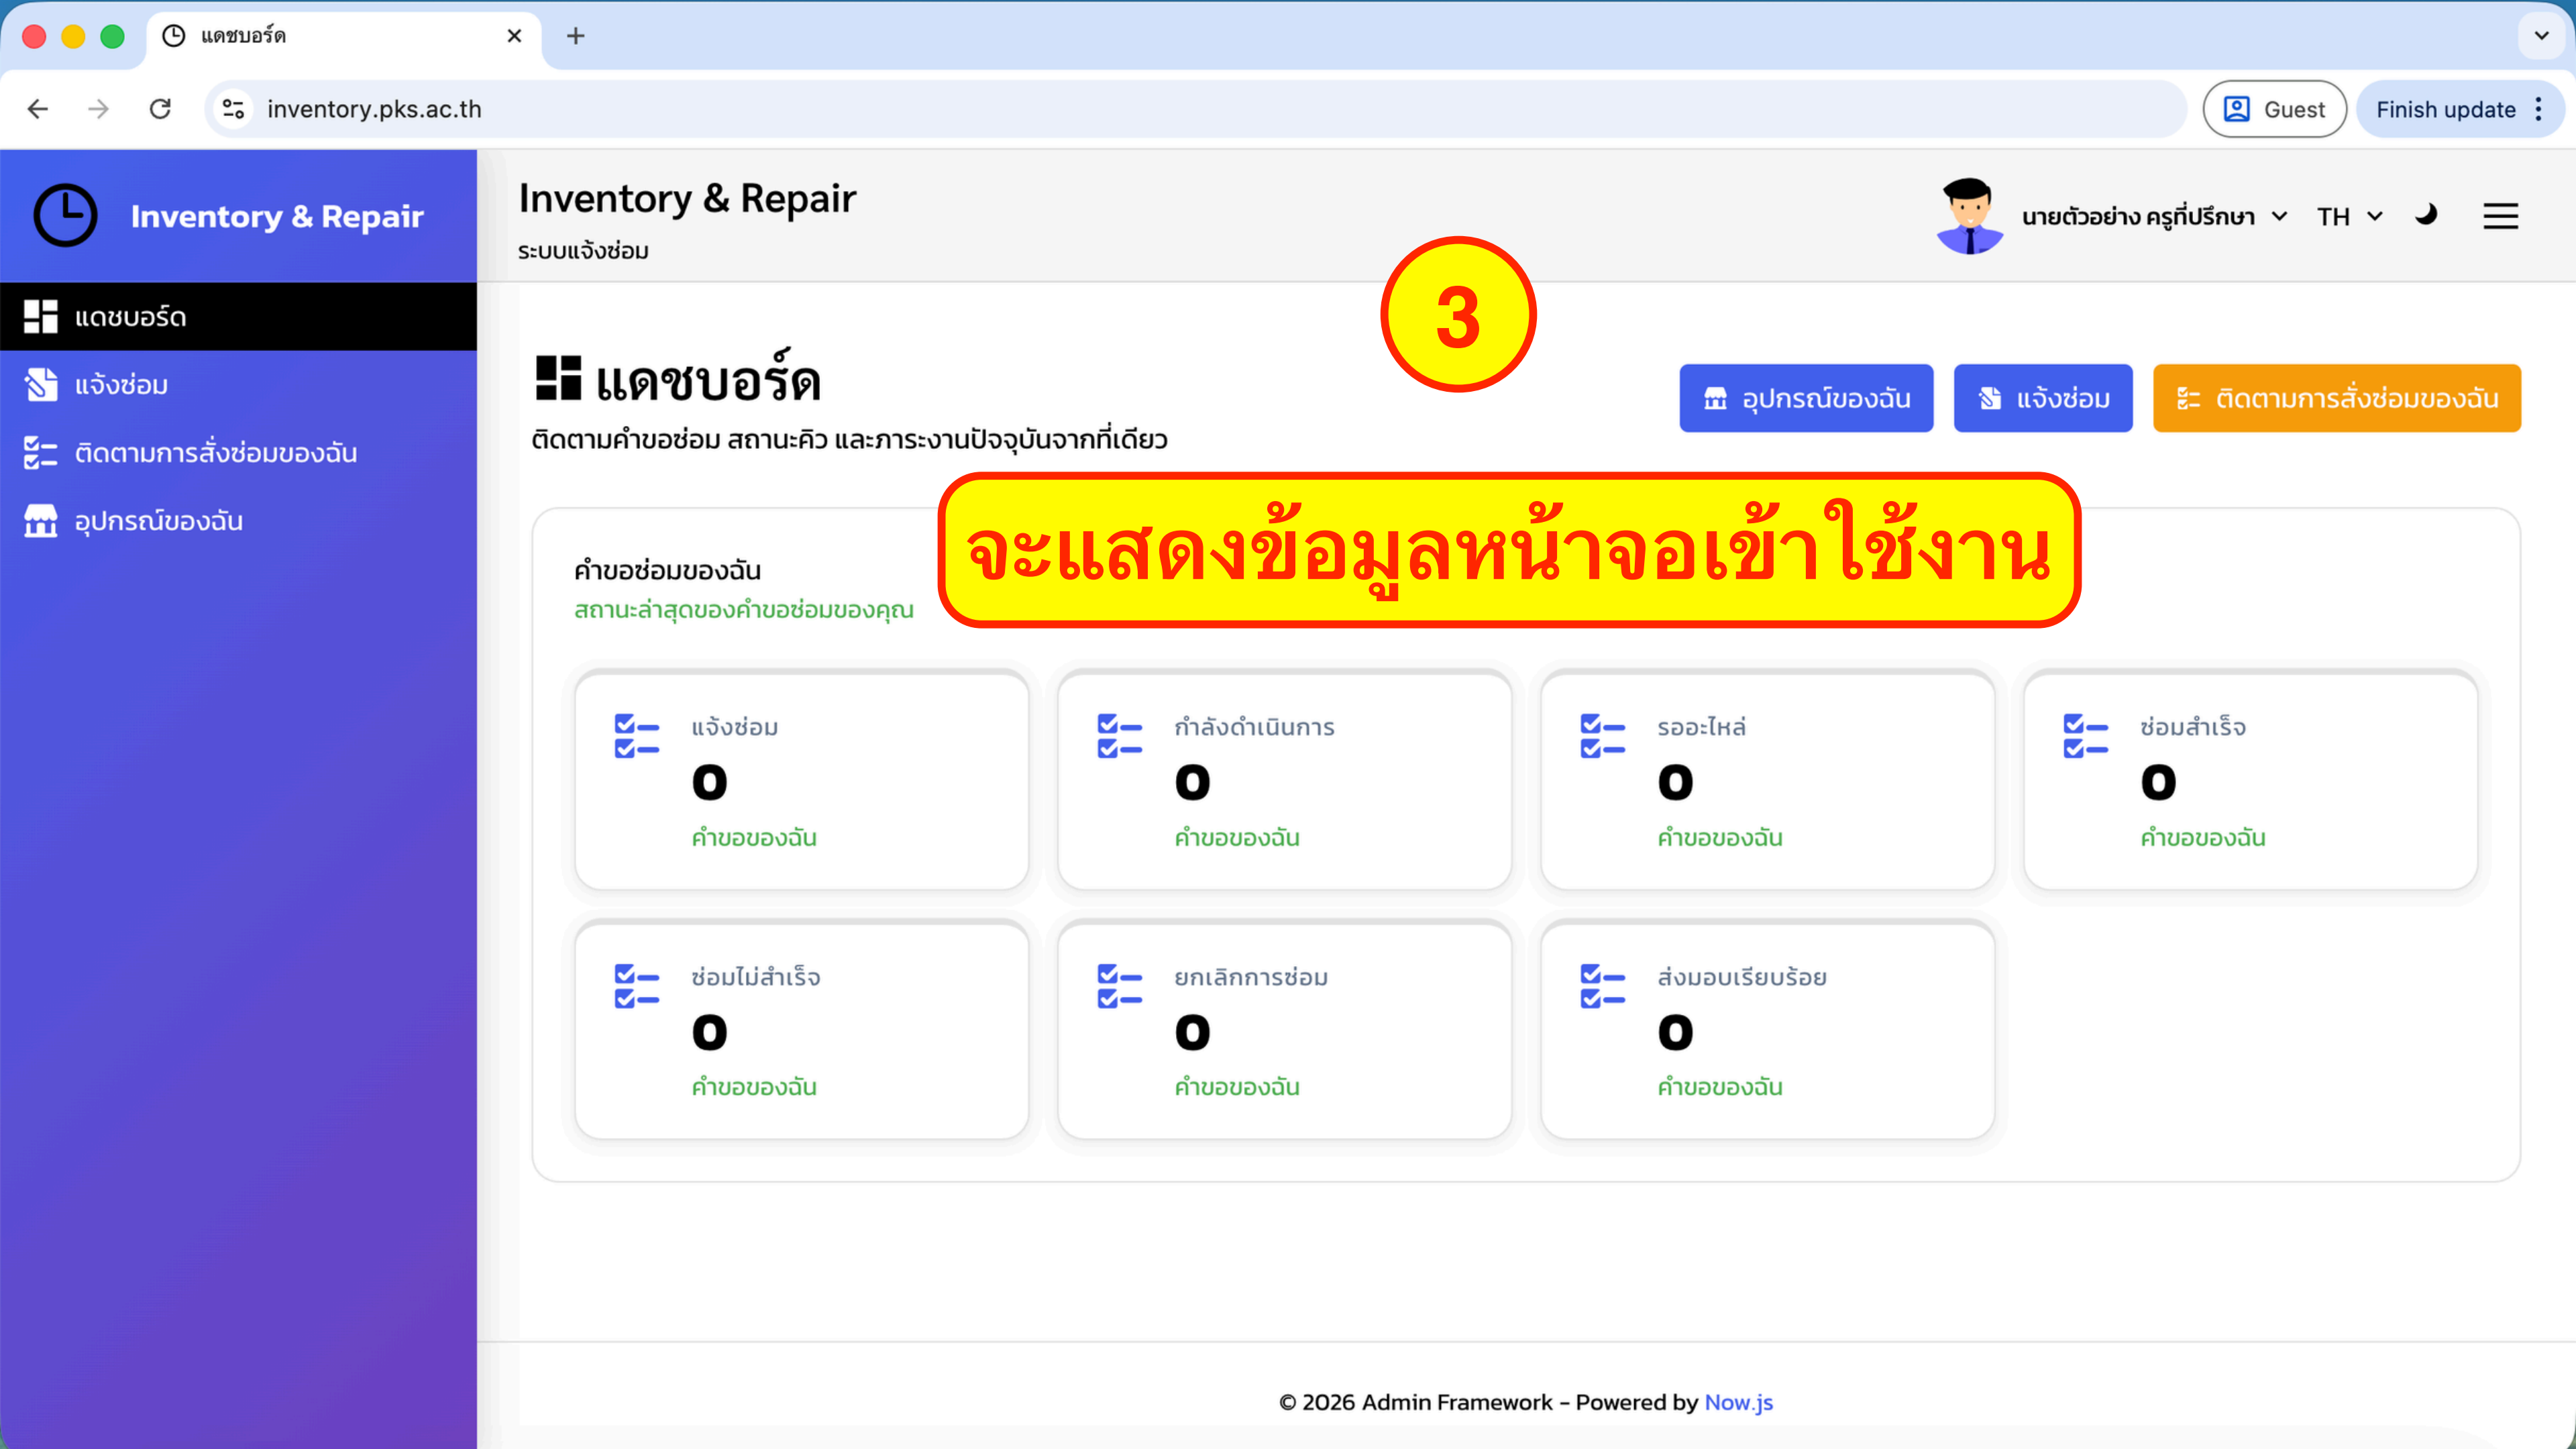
แดชบอร์ด

inventory.pks.ac.th

Guest

Finish update

Inventory & Repair

แดชบอร์ด

แจ้งซ่อม

ติดตามการสั่งซ่อมของฉัน

อุปกรณ์ของฉัน

Inventory & Repair

ระบบแจ้งซ่อม

นายตัวอย่าง ครูที่ปรึกษา

TH

3

แดชบอร์ด

ติดตามคำขอซ่อม สถานะคิว และภาระงานปัจจุบันจากที่เดียว

อุปกรณ์ของฉัน

แจ้งซ่อม

ติดตามการสั่งซ่อมของฉัน

จะแสดงข้อมูลหน้าจอเข้าใช้งาน

คำขอซ่อมของฉัน

สถานะล่าสุดของคำขอซ่อมของคุณ

แจ้งซ่อม
0
คำขอของฉัน

กำลังดำเนินการ
0
คำขอของฉัน

รออะไหล่
0
คำขอของฉัน

ซ่อมสำเร็จ
0
คำขอของฉัน

ซ่อมไม่สำเร็จ
0
คำขอของฉัน

ยกเลิกการซ่อม
0
คำขอของฉัน

ส่งมอบเรียบร้อย
0
คำขอของฉัน

© 2026 Admin Framework - Powered by Now.js